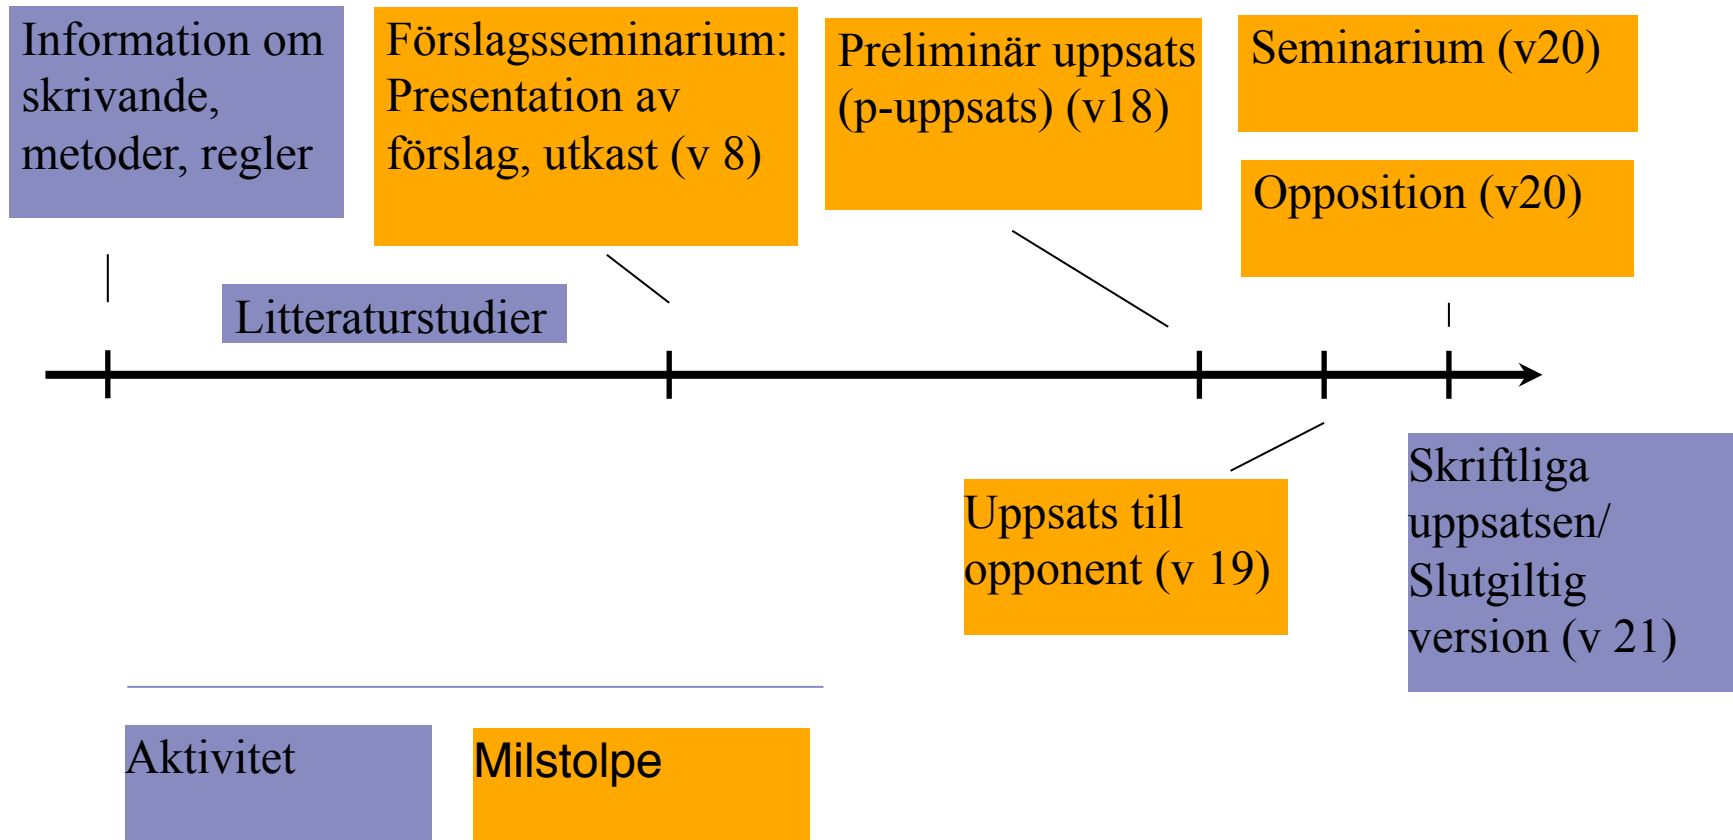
Information om skrivande, metoder, regler

Förslagsseminarium: Presentation av förslag, utkast (v 8)

Preliminär uppsats (p-uppsats) (v18)

Seminarium (v20)

Opposition (v20)

Litteraturstudier

Uppsats till opponent (v 19)

Skriftliga uppsatsen/ Slutgiltig version (v 21)

Aktivitet

Milstolpe